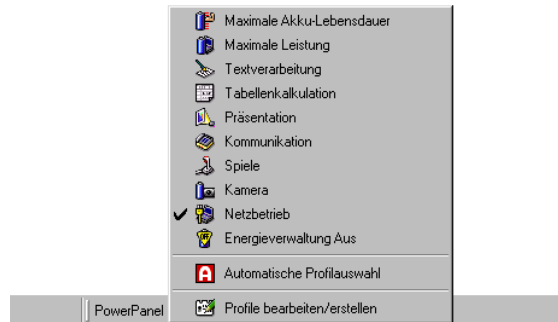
Maximale Akku-Lebensdauer
Maximale Leistung
Textverarbeitung
Tabellenkalkulation
Präsentation
Kommunikation
Spiele
Kamera
✔ Netzbetrieb
Energieverwaltung Aus
Automatische Profilauswahl
PowerPanel
Profile bearbeiten/erstellen